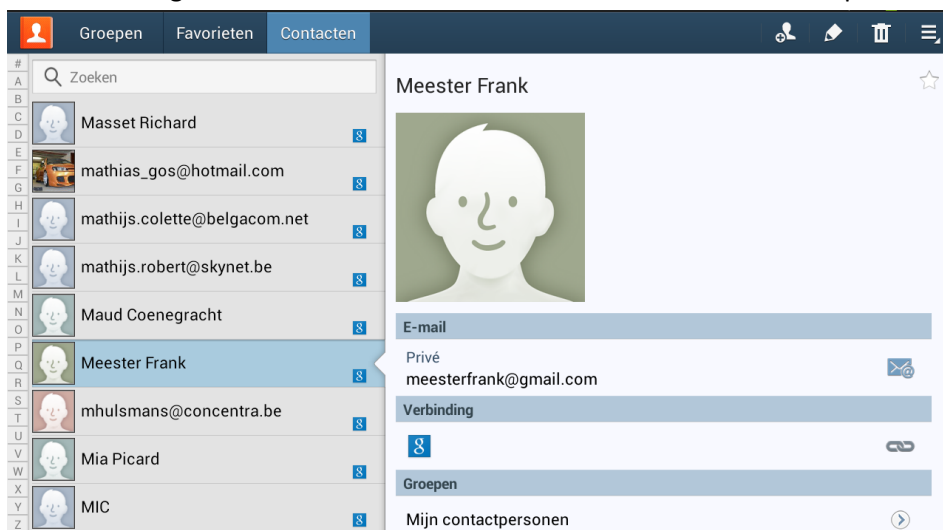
Groepen Favorieten Contacten

#
A
B
C
D
E
F
G
H
I
J
K
L
M
N
O
P
Q
R
S
T
U
V
W
X
Y
Z

Zoeken

Masset Richard
8

mathias_gos@hotmail.com
8

mathijs.colette@belgacom.net
8

mathijs.robert@skynet.be
8

Maud Coenegracht
8

Meester Frank
8

mhulsmans@concentra.be
8

Mia Picard
8

MIC
8

Meester Frank

E-mail

Privé
meesterfrank@gmail.com

Verbinding

8

Groepen

Mijn contactpersonen